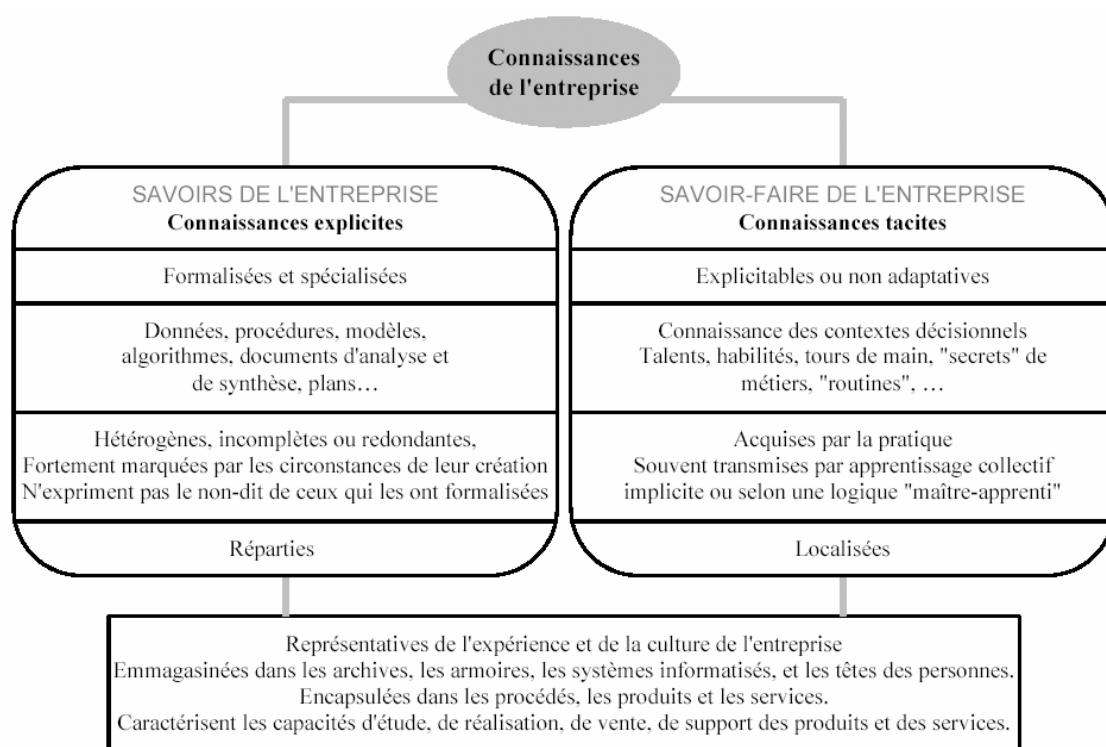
Connaissances de l'entreprise

SAVOIRS DE L'ENTREPRISE
Connaissances explicites

Formalisées et spécialisées

Données, procédures, modèles, algorithmes, documents d'analyse et de synthèse, plans…

Hétérogènes, incomplètes ou redondantes,
Fortement marquées par les circonstances de leur création
N'expriment pas le non-dit de ceux qui les ont formalisées

Réparties

SAVOIR-FAIRE DE L'ENTREPRISE
Connaissances tacites

Explicitables ou non adaptatives

Connaissance des contextes décisionnels
Talents, habilités, tours de main, "secrets" de métiers, "routines", …

Acquises par la pratique
Souvent transmises par apprentissage collectif implicite ou selon une logique "maître-apprenti"

Localisées

Représentatives de l'expérience et de la culture de l'entreprise
Emmagasinées dans les archives, les armoires, les systèmes informatisés, et les têtes des personnes.
Encapsulées dans les procédés, les produits et les services.
Caractérisent les capacités d'étude, de réalisation, de vente, de support des produits et des services.